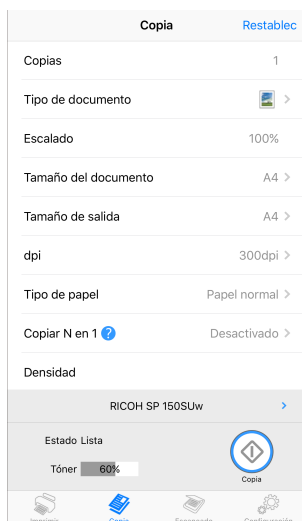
Copia
Restablec

Copias 1
Tipo de documento
Escalado 100%
Tamaño del documento A4
Tamaño de salida A4
dpi 300dpi
Tipo de papel Papel normal
Copiar N en 1 Desactivado
Densidad

RICOH SP 150SUw

Estado Lista
Tóner 60%
Copia

Imprimir Copia Escaneado Configuración